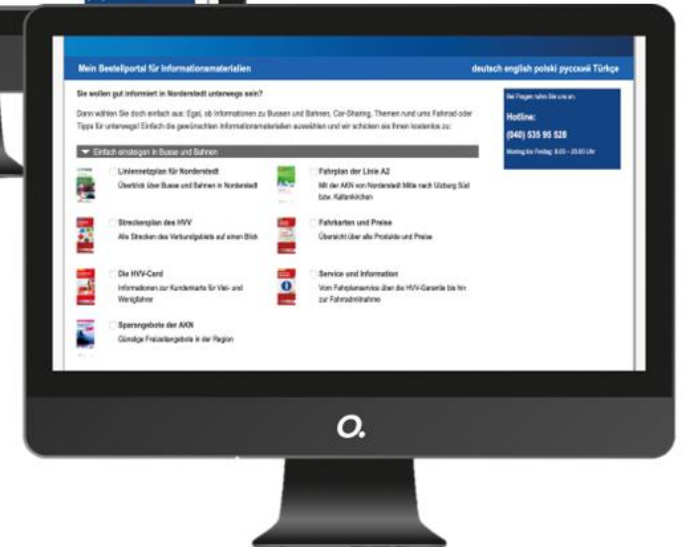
Mein Bestellportal für Informationsmaterialien

deutsch english polski русский Türkçe

Sie wollen gut informiert in Norderstedt unterwegs sein?

Dann wählen Sie doch einfach aus: Egal, ob Informationen zu Bussen und Bahnen, Car-Sharing, Themen rund ums Fahrrad oder Tipps für unterwegs! Einfach die gewünschten Informationsmaterialien auswählen und wir schicken sie Ihnen kostenlos zu:

Bei Fragen rufen Sie uns an.

Hotline:

(040) 535 95 528

Montag bis Freitag, 8.00 – 20.00 Uhr

Einfach einsteigen in Busse und Bahnen

Liniennetzplan für Norderstedt
Überblick über Busse und Bahnen in Norderstedt

Fahrplan der Linie A2
Mit der AKN von Norderstedt Mitte nach Ulzburg Süd bzw. Kaltenkirchen

Streckenplan des HVV
Alle Strecken des Verbundgebiets auf einen Blick

Fahrkarten und Preise
Übersicht über alle Produkte und Preise

Die HVV-Card
Informationen zur Kundenkarte für Viel- und Wenigfahrer

Service und Information
Vom Fahrplanservice über die HVV-Garantie bis hin zur Fahrradmitnahme

Sparangebote der AKN
Günstige Freizeitangebote in der Region

O.